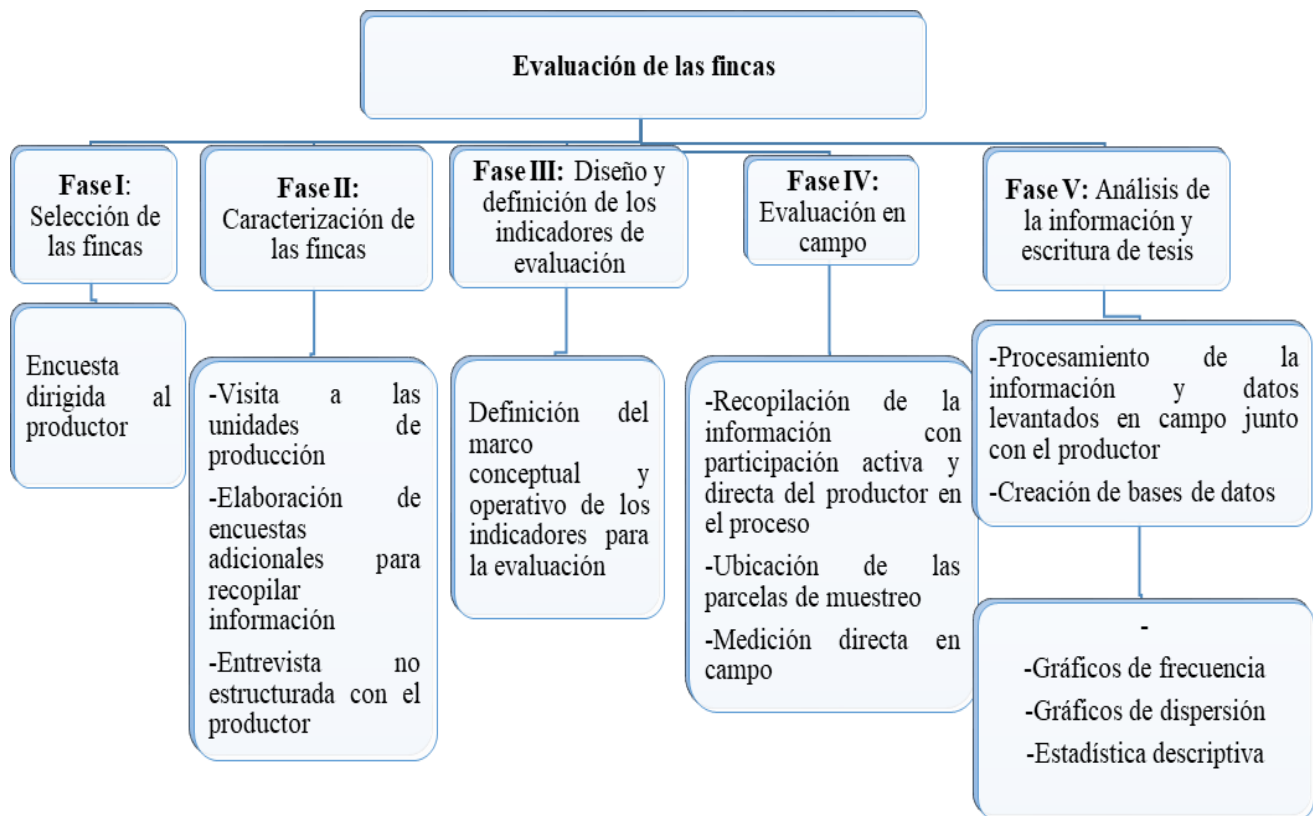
Evaluación de las fincas

**Fase I**: Selección de las fincas

Encuesta dirigida al productor

**Fase II:** Caracterización de las fincas

-Visita a las unidades de producción

-Elaboración de encuestas adicionales para recopilar información

-Entrevista no estructurada con el productor

**Fase III:** Diseño y definición de los indicadores de evaluación

Definición del marco conceptual y operativo de los indicadores para la evaluación

**Fase IV:** Evaluación en campo

-Recopilación de la información con participación activa y directa del productor en el proceso

-Ubicación de las parcelas de muestreo

-Medición directa en campo

**Fase V:** Análisis de la información y escritura de tesis

-Procesamiento de la información y datos levantados en campo junto con el productor

-Creación de bases de datos

-

-Gráficos de frecuencia

-Gráficos de dispersión

-Estadística descriptiva